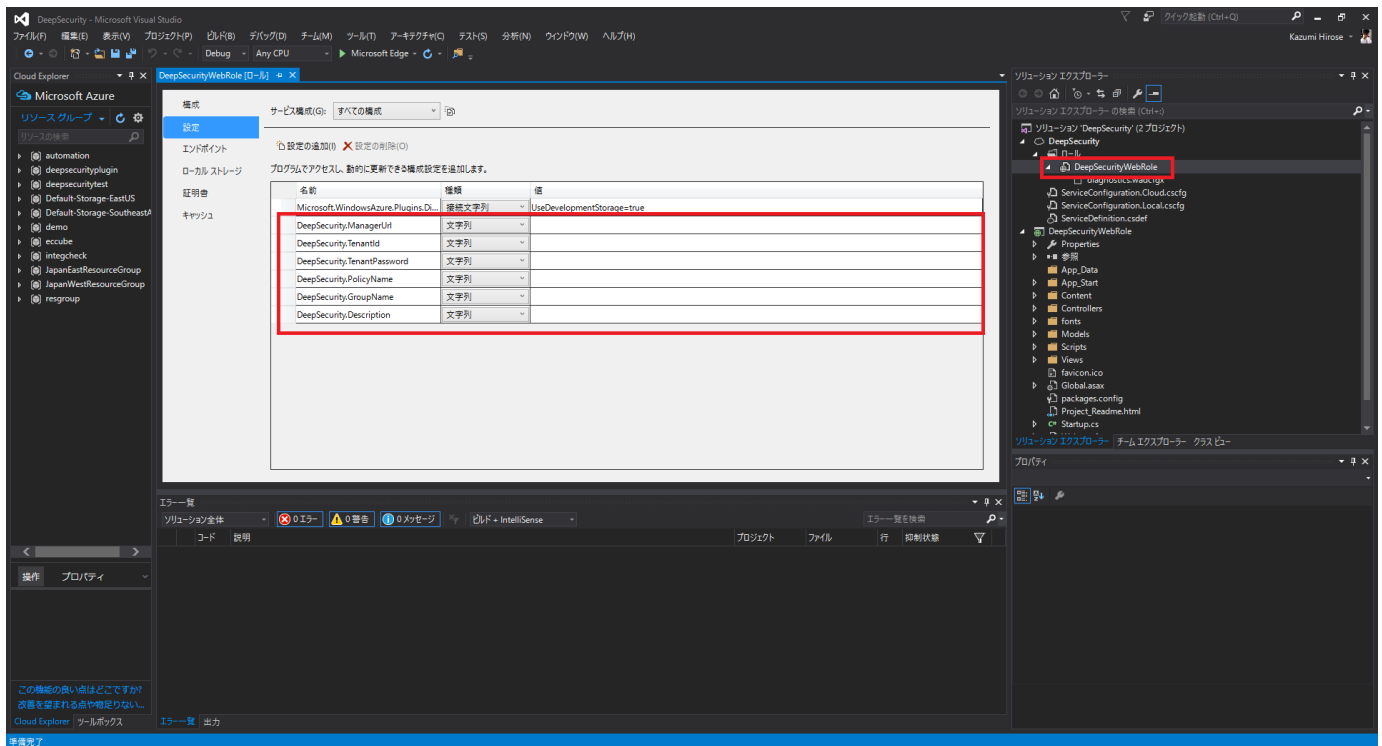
DeepSecurity - Microsoft Visual Studio
クイック起動 (Ctrl+Q)
ファイル(F) 編集(E) 表示(V) プロジェクト(P) ビルド(B) デバッグ(D) チーム(M) ツール(T) アーキテクチャ(C) テスト(S) 分析(N) ウィンドウ(W) ヘルプ(H)
Kazumi Hirose
Debug Any CPU Microsoft Edge

Cloud Explorer
Microsoft Azure
リソース グループ
リソースの検索
automation
deepsecurityplugin
deepsecuritytest
Default-Storage-EastUS
Default-Storage-SoutheastA
demo
eccube
integcheck
JapanEastResourceGroup
JapanWestResourceGroup
resgroup

操作 プロパティ

この機能の良い点はどこですか?
改善を望まれる点や物足りない...
Cloud Explorer ツールボックス

DeepSecurityWebRole [ロール]
構成
設定
エンドポイント
ローカル ストレージ
証明書
キャッシュ

サービス構成(G): すべての構成
設定の追加(I) 設定の削除(O)
プログラムでアクセスし、動的に更新できる構成設定を追加します。

| 名前 | 種類 | 値 |
|---|---|---|
| Microsoft.WindowsAzure.Plugins.Di... | 接続文字列 | UseDevelopmentStorage=true |
| DeepSecurity.ManagerUrl | 文字列 | |
| DeepSecurity.TenantId | 文字列 | |
| DeepSecurity.TenantPassword | 文字列 | |
| DeepSecurity.PolicyName | 文字列 | |
| DeepSecurity.GroupName | 文字列 | |
| DeepSecurity.Description | 文字列 | |

エラー一覧
ソリューション全体 0 エラー 0 警告 0 メッセージ ビルド + IntelliSense
エラー一覧を検索
コード 説明 プロジェクト ファイル 行 抑制状態
エラー一覧 出力

ソリューション エクスプローラー
ソリューション エクスプローラー の検索 (Ctrl+;)
ソリューション 'DeepSecurity' (2 プロジェクト)
DeepSecurity
ロール
DeepSecurityWebRole
diagnostics.wadcfgx
ServiceConfiguration.Cloud.cscfg
ServiceConfiguration.Local.cscfg
ServiceDefinition.csdef
DeepSecurityWebRole
Properties
参照
App_Data
App_Start
Content
Controllers
fonts
Models
Scripts
Views
favicon.ico
Global.asax
packages.config
Project_Readme.html
Startup.cs
ソリューション エクスプローラー チーム エクスプローラー クラス ビュー
プロパティ

準備完了